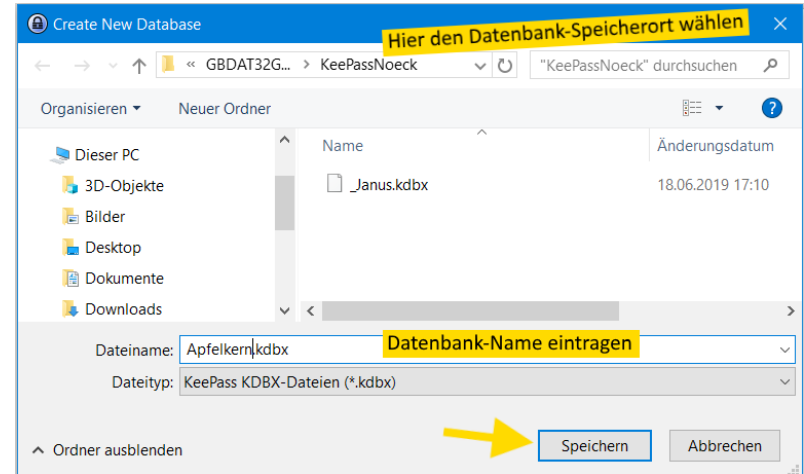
Create New Database

Hier den Datenbank-Speicherort wählen

« GBDAT32G... > KeePassNoeck

"KeePassNoeck" durchsuchen

Organisieren ▾ Neuer Ordner

Dieser PC
3D-Objekte
Bilder
Desktop
Dokumente
Downloads

Name
Änderungsdatum
_Janus.kdbx
18.06.2019 17:10

Dateiname: Apfelkern.kdbx

Datenbank-Name eintragen

Dateityp: KeePass KDBX-Dateien (*.kdbx)

Ordner ausblenden

Speichern
Abbrechen